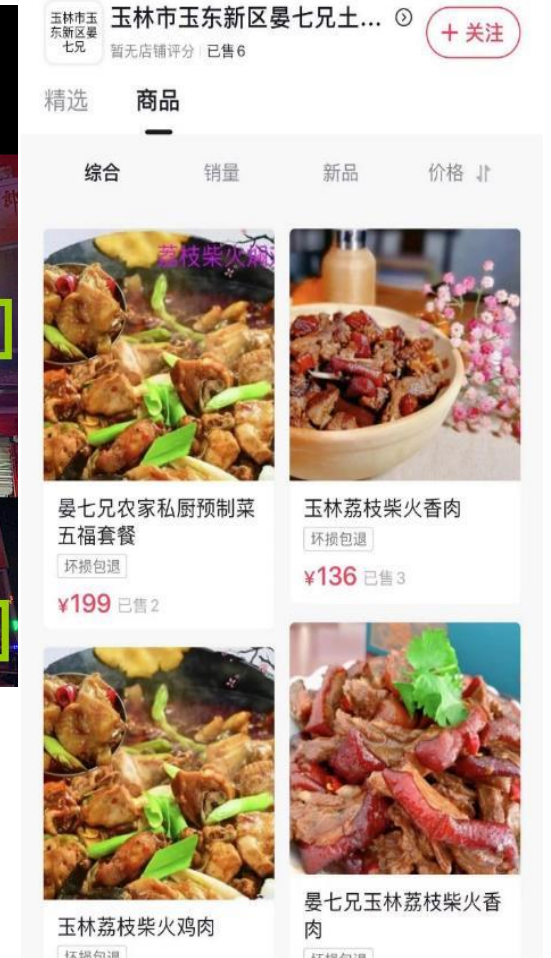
玉林市玉东新区晏七兄

玉林市玉东新区晏七兄土... ⊙

暂无店铺评分 | 已售6

+ 关注

精选 商品

综合 销量 新品 价格

荔枝柴火焖

晏七兄农家私厨预制菜五福套餐

坏损包退

¥199 已售2

玉林荔枝柴火香肉

坏损包退

¥136 已售3

玉林荔枝柴火鸡肉

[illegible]

晏七兄玉林荔枝柴火香肉

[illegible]